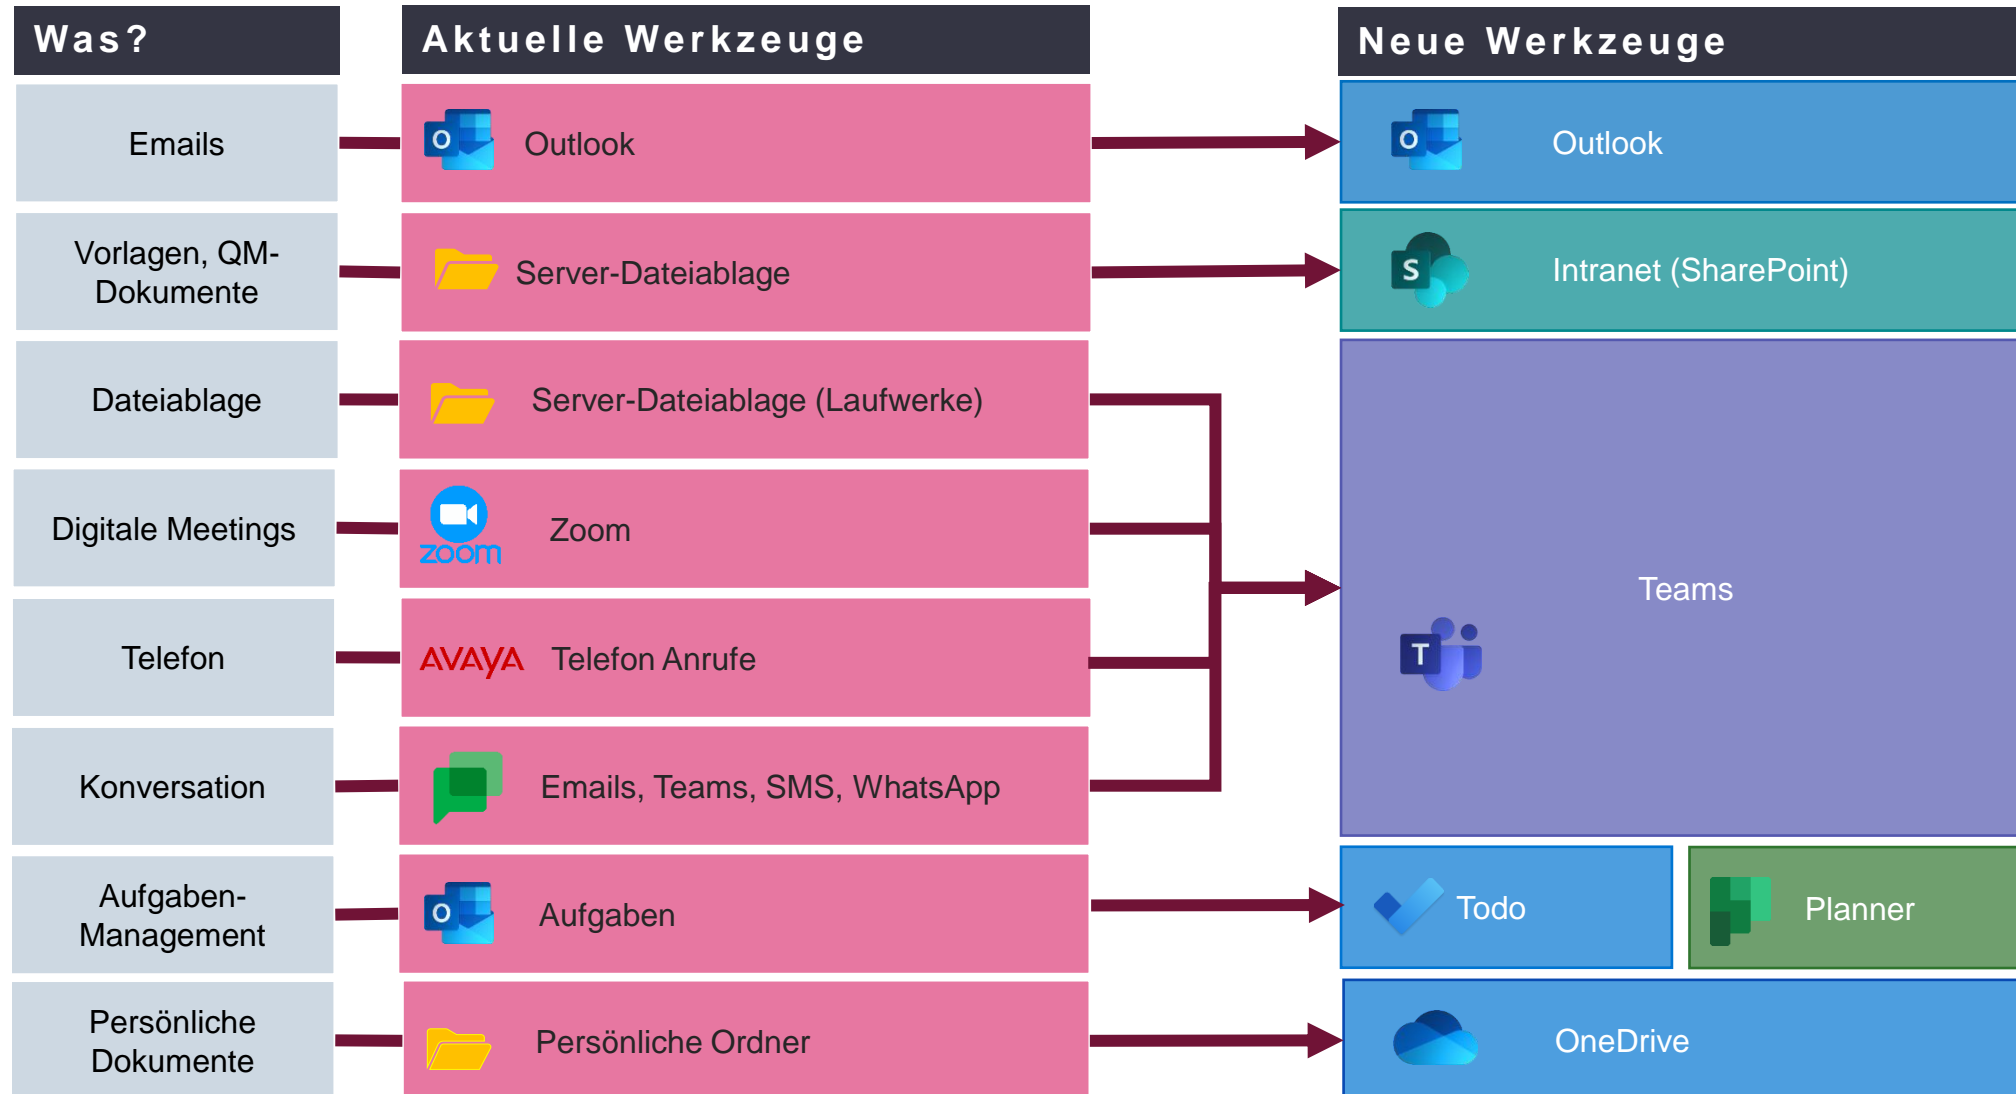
Was?

Emails

Vorlagen, QM-Dokumente

Dateiablage

Digitale Meetings

Telefon

Konversation

Aufgaben-Management

Persönliche Dokumente

Aktuelle Werkzeuge

O Outlook

Server-Dateiablage

Server-Dateiablage (Laufwerke)

zoom Zoom

AVAYA Telefon Anrufe

Emails, Teams, SMS, WhatsApp

O Aufgaben

Persönliche Ordner

Neue Werkzeuge

O Outlook

S Intranet (SharePoint)

Teams

T

Todo

Planner

OneDrive